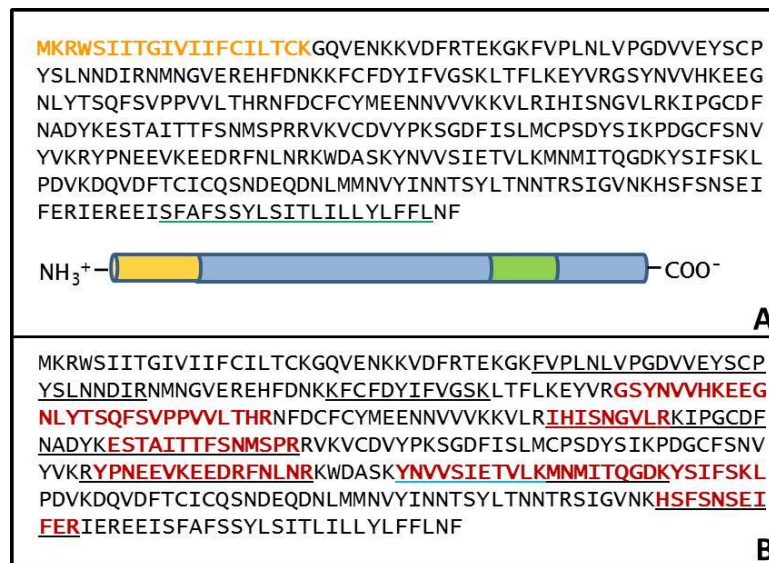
MKRWSIITGIVIIFCILTCKGQVENKKVDFRTEKGKFVPLNLVPGDVVEYSCP YSLNNDIRNMNGVEREHFDNKKFCFDYIFVGSKLTFLKEYVRGSYNVVHKEEG NLYTSQFSVPPVVLTHRNFDCFCYMEENNVVVKKVLRIHISNGVLRKIPGCDF NADYKESTAITTFSNMSPRRVKVCDVYPKSGDFISLMCPSDYSIKPDGCFSNV YVKRYPNEEVKEEDRFNLNRKWDASKYNVVSIETVLKMNMITQGDKYSIFSKL PDVKDQVDFTCICQSNDEQDNLMMNVYINNTSYLTNNTRSIGVNKHSFSNSEI FERIEREEISFAFSSYLSITLILLYLFFLNF

$NH_3^+$ $COO^-$

A

MKRWSIITGIVIIFCILTCKGQVENKKVDFRTEKGKFVPLNLVPGDVVEYSCP YSLNNDIRNMNGVEREHFDNKKFCFDYIFVGSKLTFLKEYVRGSYNVVHKEEG NLYTSQFSVPPVVLTHRNFDCFCYMEENNVVVKKVLRIHISNGVLRKIPGCDF NADYKESTAITTFSNMSPRRVKVCDVYPKSGDFISLMCPSDYSIKPDGCFSNV YVKRYPNEEVKEEDRFNLNRKWDASKYNVVSIETVLKMNMITQGDKYSIFSKL PDVKDQVDFTCICQSNDEQDNLMMNVYINNTSYLTNNTRSIGVNKHSFSNSEI FERIEREEISFAFSSYLSITLILLYLFFLNF

B